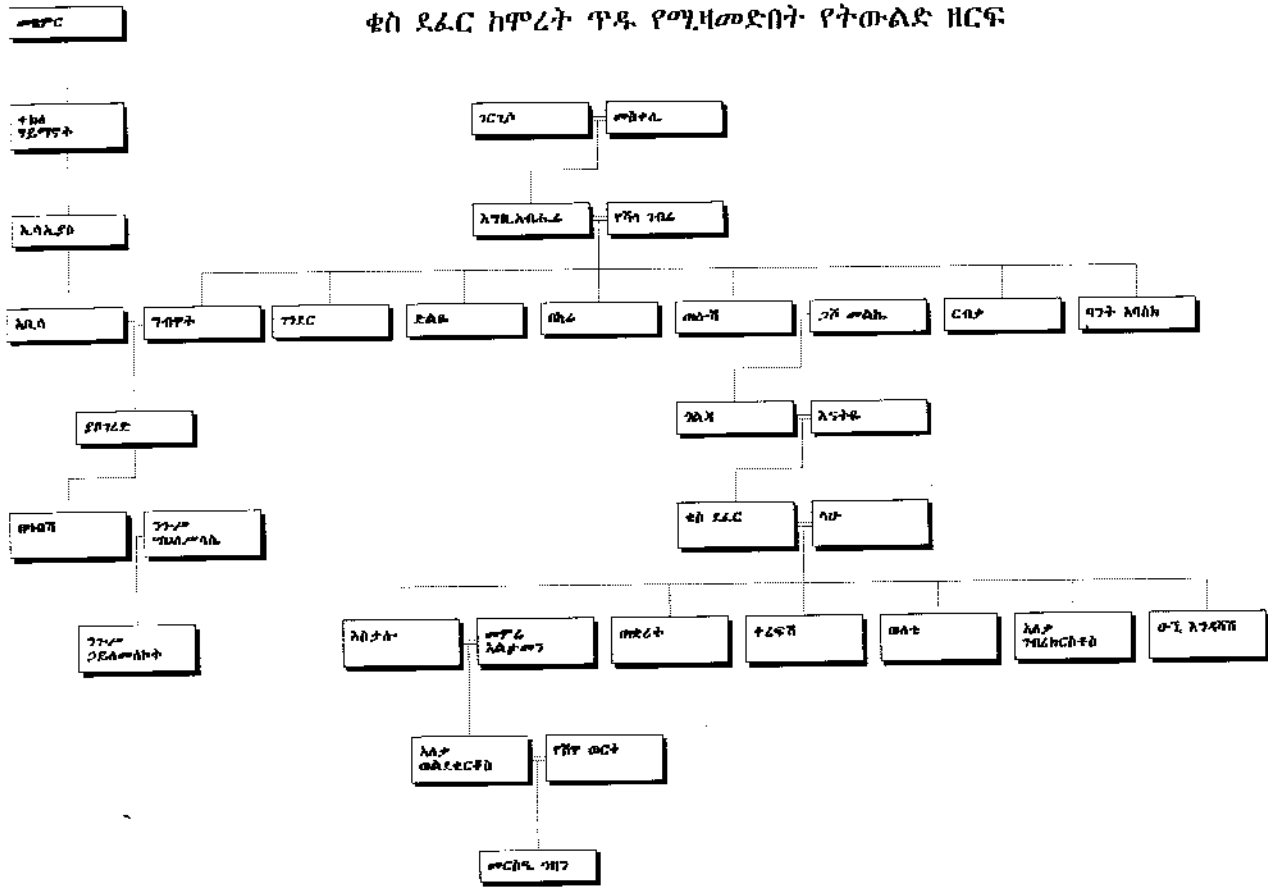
ቄስ ደፈር ከሞረት ጥዱ የሚዛመድበት የትውልድ ዘርፍ

መልዶር

ተክለ ሃይማኖት

ኢሳኢያስ

አቢሳ

ያዕቆብ

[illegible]

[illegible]

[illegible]

ጊዮርጊስ

መስቀሌ

እግዚአብሔር

የሺ ገበሬ

ግብረት

ገንደር

ደልዬ

በከሬ

ወልዱ

ጋሻ መልኬ

ርብቃ

ባንቴ አባሳ

ጎልጃ

እናትዬ

ቄስ ደፈር

ላሁ

እስታሉ

መምሬ እልታመን

ወደሬት

ተፈሮሽ

ወሰቴ

አለቃ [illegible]

ሙኒ እንዳሻሽ

አለቃ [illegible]

የሸዋ ወርቅ

መርስዔ ኃዘን